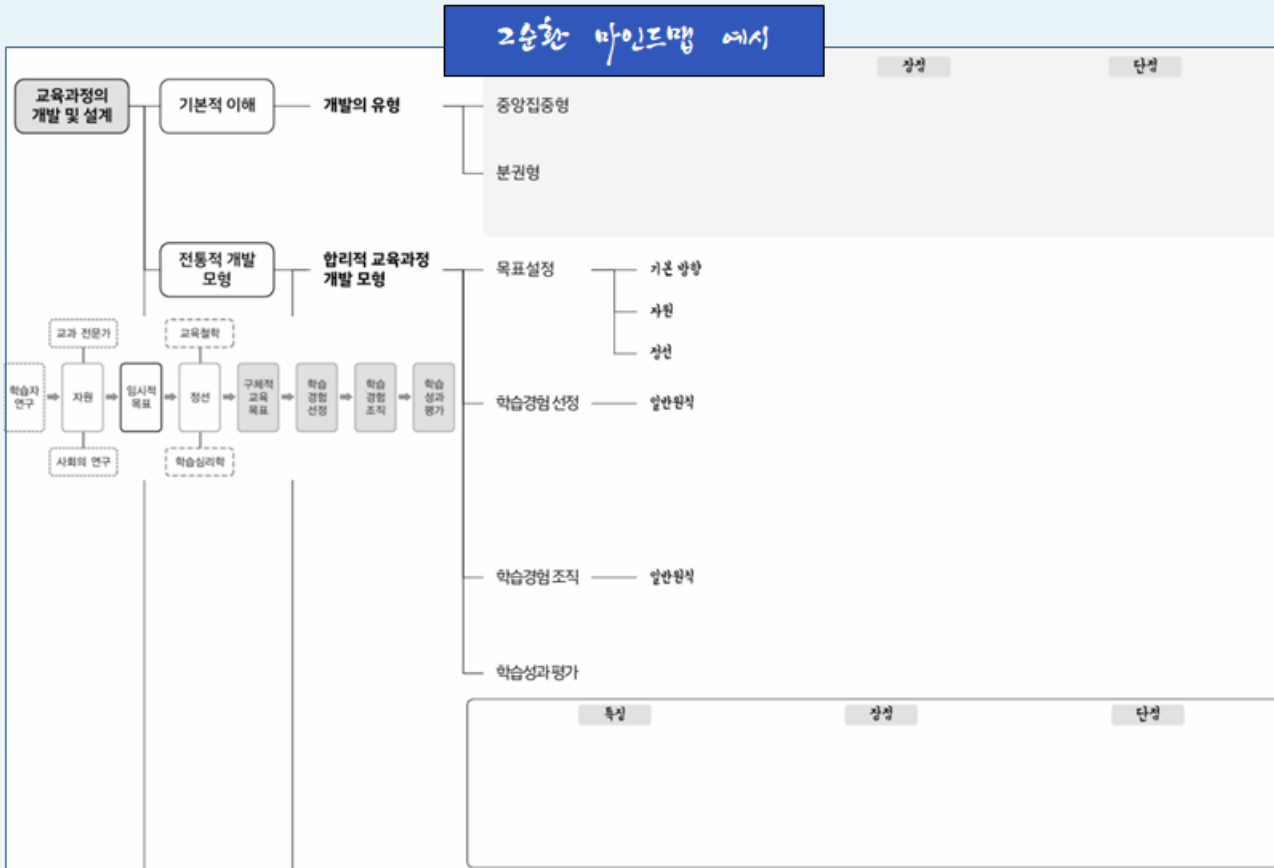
고순환 마인드맵 예시

장점

단점

교육과정의 개발 및 설계

기본적 이해

개발의 유형

중앙집중형

분권형

전통적 개발 모형

합리적 교육과정 개발 모형

목표설정

기본 방향

자원

정선

교과 전문가

교육철학

학습자 연구

자원

임시적 목표

정선

구체적 교육 목표

학습 경험 선정

학습 경험 조직

학습 성과 평가

사회의 연구

학습심리학

학습경험 선정

일반원칙

학습경험 조직

일반원칙

학습성과평가

특징

장점

단점